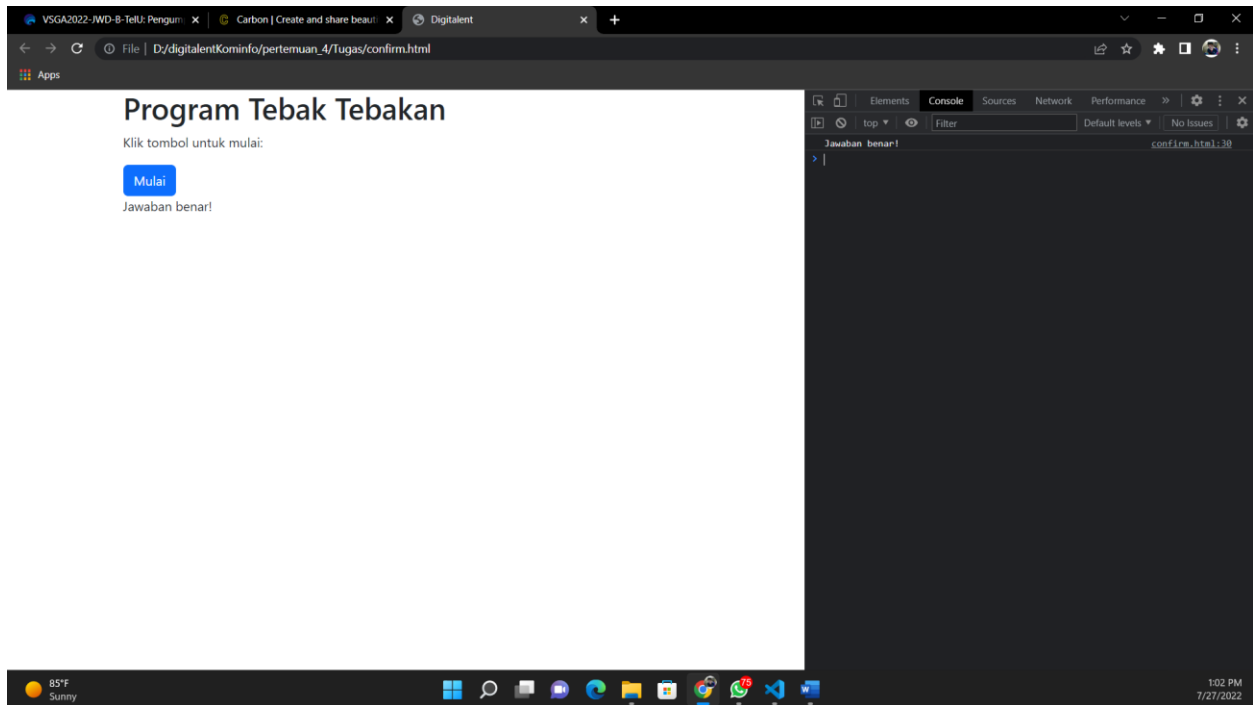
VSGA2022-JWD-B-TelU: Pengum
Carbon | Create and share beaut
Digitalent
File | D:/digitalentKominfo/pertemuan_4/Tugas/confirm.html
Apps

Program Tebak Tebakan

Klik tombol untuk mulai:

Mulai

Jawaban benar!

Elements Console Sources Network Performance »
top Filter Default levels No Issues
Jawaban benar! confirm.html:30
>

85°F
Sunny
75
1:02 PM
7/27/2022